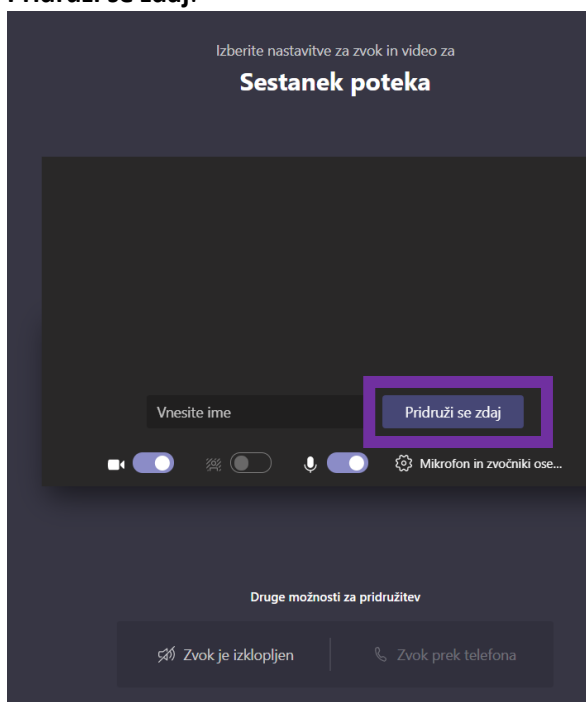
Pridruži se zdaj.

Izberite nastavitve za zvok in video za

Sestanek poteka

Vnesite ime

Pridruži se zdaj

Mikrofon in zvočniki ose...

Druge možnosti za pridružitev

Zvok je izklopljen

Zvok prek telefona